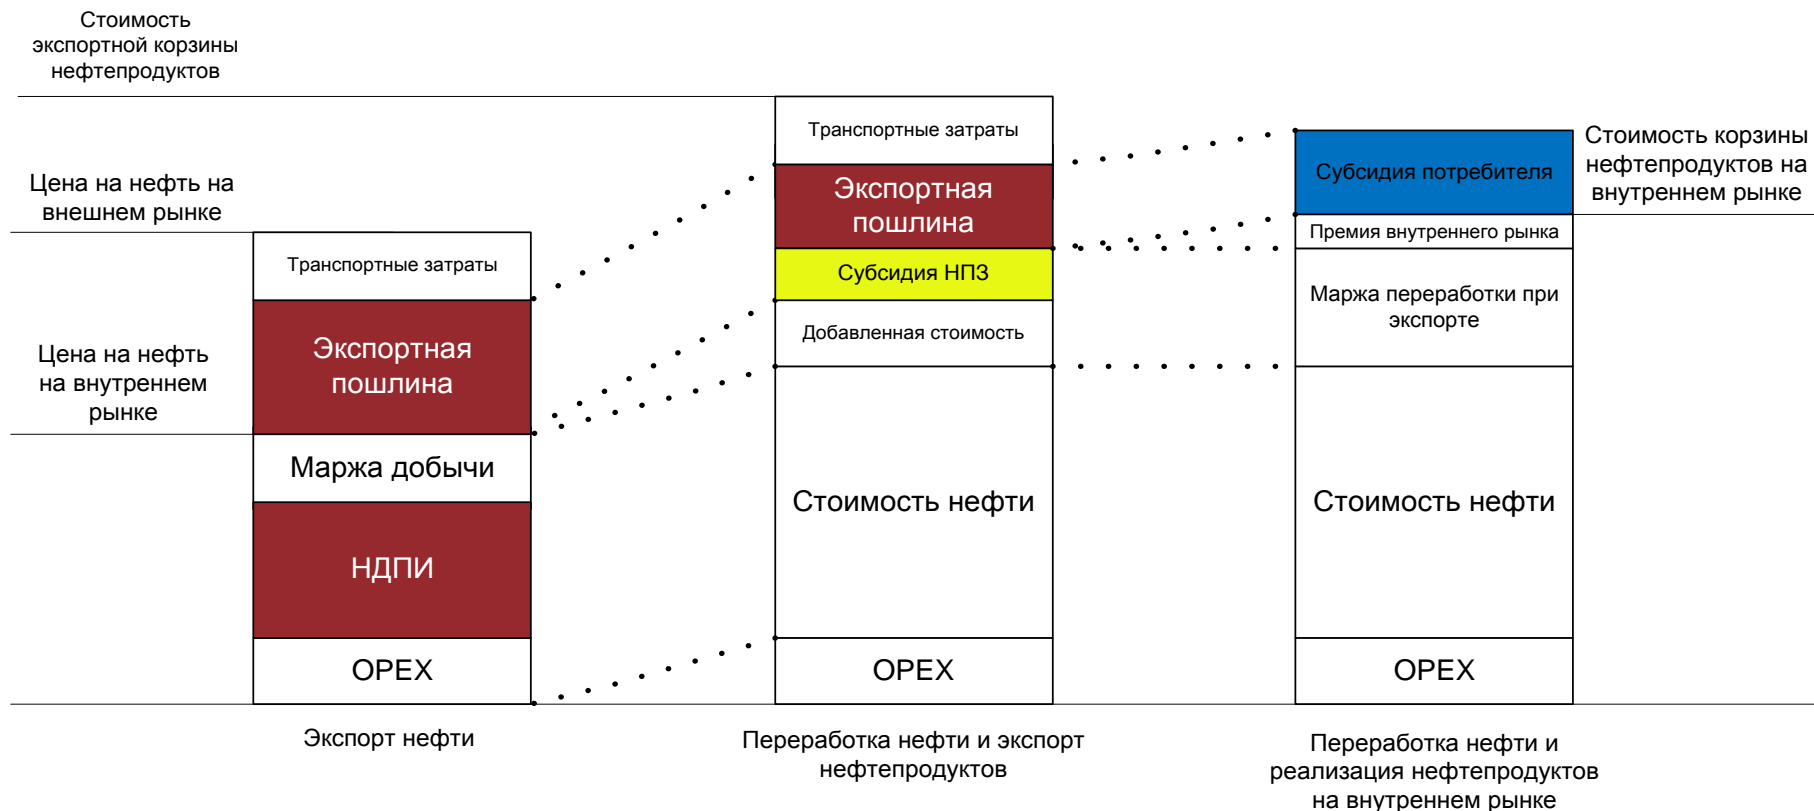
Стоимость экспортной корзины нефтепродуктов

Цена на нефть на внешнем рынке

Цена на нефть на внутреннем рынке

Транспортные затраты
Экспортная пошлина
Маржа добычи
НДПИ
OPEX

Экспорт нефти

Транспортные затраты
Экспортная пошлина
Субсидия НПЗ
Добавленная стоимость
Стоимость нефти
OPEX

Переработка нефти и экспорт нефтепродуктов

Субсидия потребителя
Премия внутреннего рынка
Маржа переработки при экспорте
Стоимость нефти
OPEX

Стоимость корзины нефтепродуктов на внутреннем рынке

Переработка нефти и реализация нефтепродуктов на внутреннем рынке